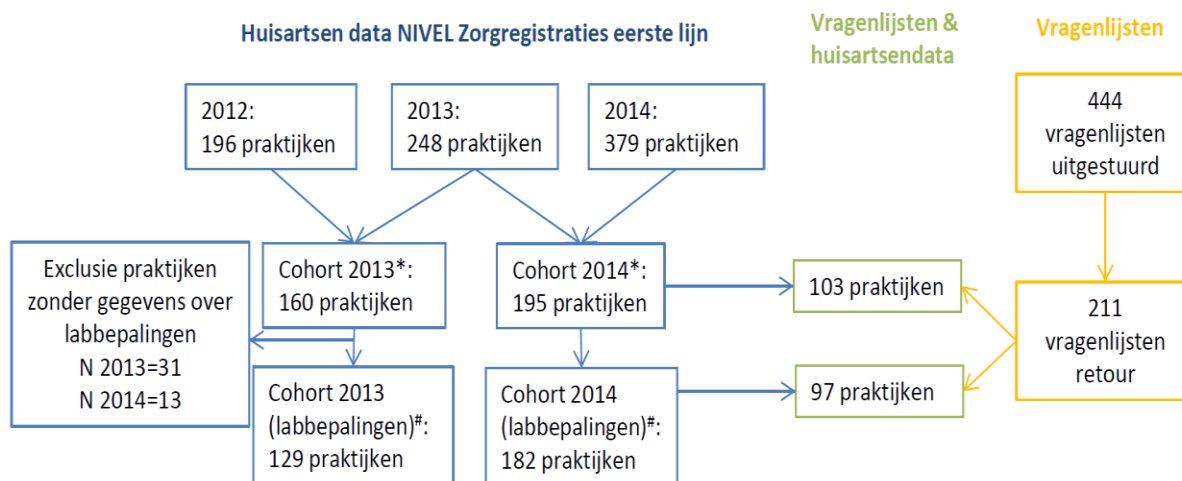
Huisartsen data NIVEL Zorgregistraties eerste lijn

Vragenlijsten & huisartsendata

Vragenlijsten

2012:
196 praktijken

2013:
248 praktijken

2014:
379 praktijken

444 vragenlijsten uitgestuurd

Exclusie praktijken zonder gegevens over labbepalingen
N 2013=31
N 2014=13

Cohort 2013*:
160 praktijken

Cohort 2014*:
195 praktijken

103 praktijken

211 vragenlijsten retour

Cohort 2013 (labbepalingen)$^{\#}$:
129 praktijken

Cohort 2014 (labbepalingen)$^{\#}$:
182 praktijken

97 praktijken